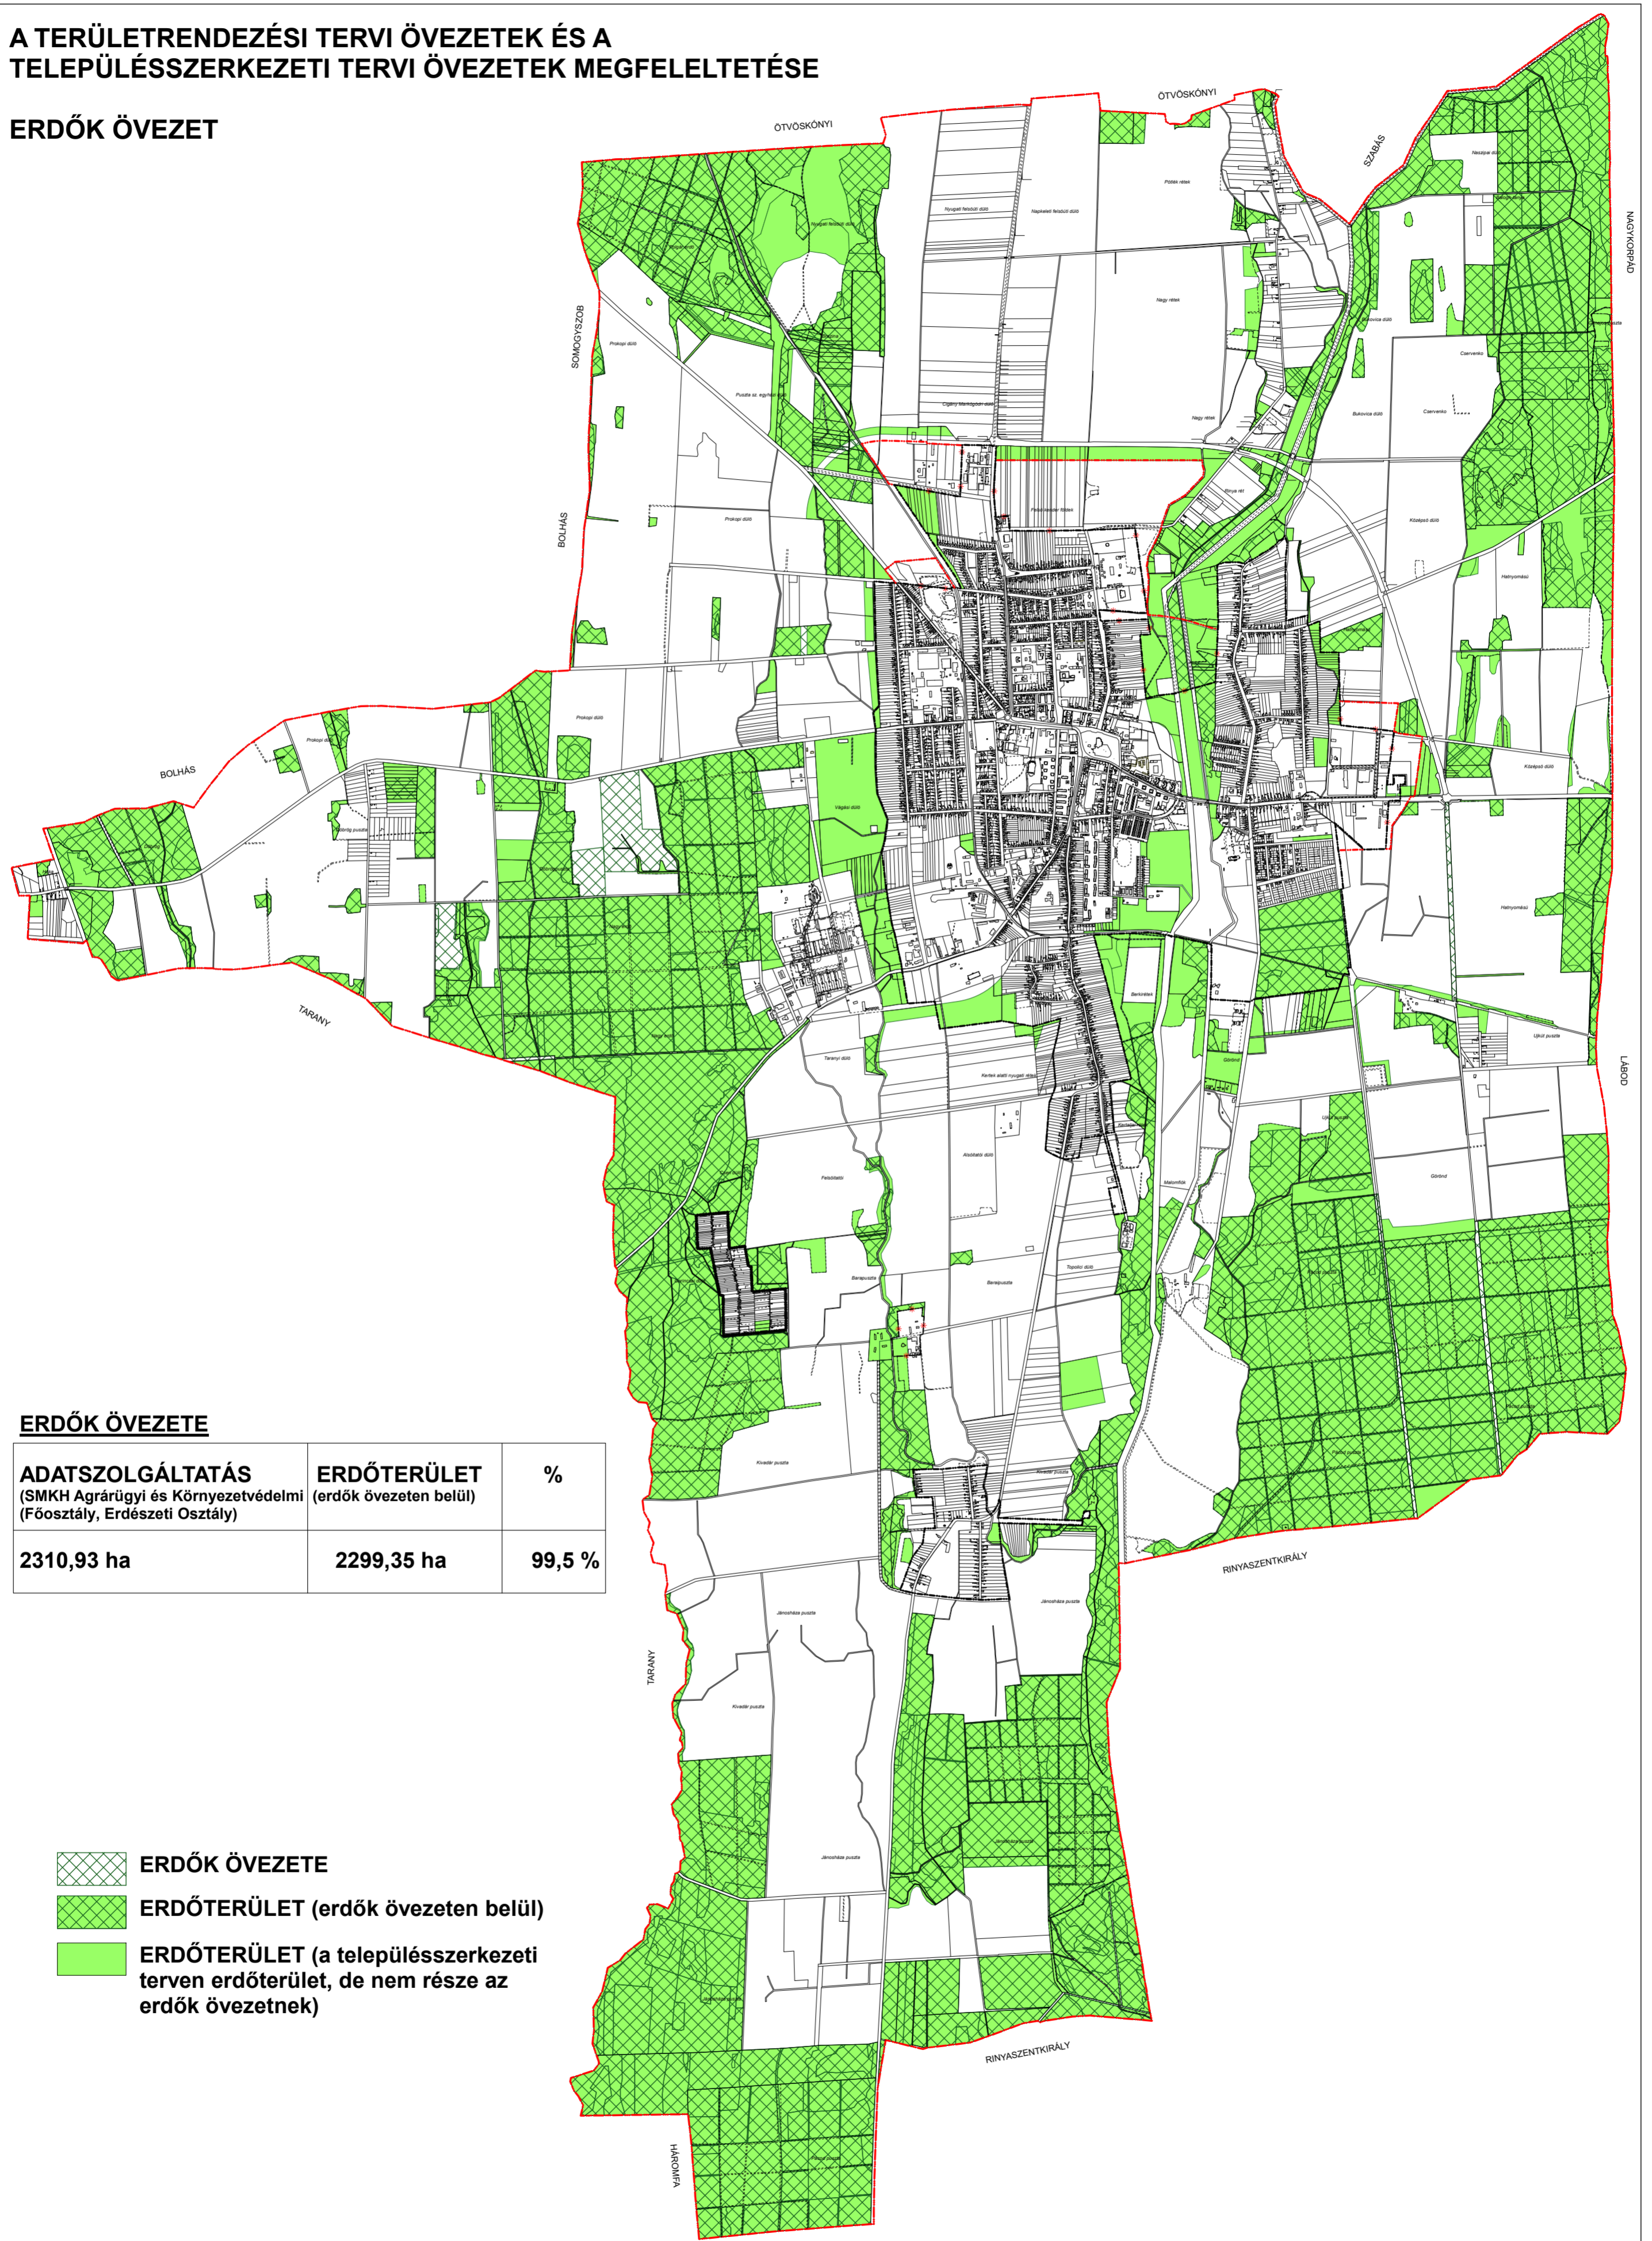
A TERÜLETRENDEZÉSI TERVI ÖVEZETEK ÉS A TELEPÜLÉSSZERKEZETI TERVI ÖVEZETEK MEGFELELTETÉSE

ERDŐK ÖVEZET

ÖTVÖSKÓNYI
ÖTVÖSKÓNYI
SZABÁS
NAGYKORPÁD
SOMOGYSZOB
BOLHÁS
BOLHÁS
TARANY
LÁBOD
RINYASZENTKIRÁLY
TARANY
RINYASZENTKIRÁLY
HÁROMFA

ERDŐK ÖVEZETE

| ADATSZOLGÁLTATÁS (SMKH Agrárügyi és Környezetvédelmi (Főosztály, Erdészeti Osztály) | ERDŐTERÜLET (erdők övezeten belül) | % |
|---|---|---|
| 2310,93 ha | 2299,35 ha | 99,5 % |

ERDŐK ÖVEZETE
ERDŐTERÜLET (erdők övezeten belül)
ERDŐTERÜLET (a településszerkezeti terven erdőterület, de nem része az erdők övezetnek)